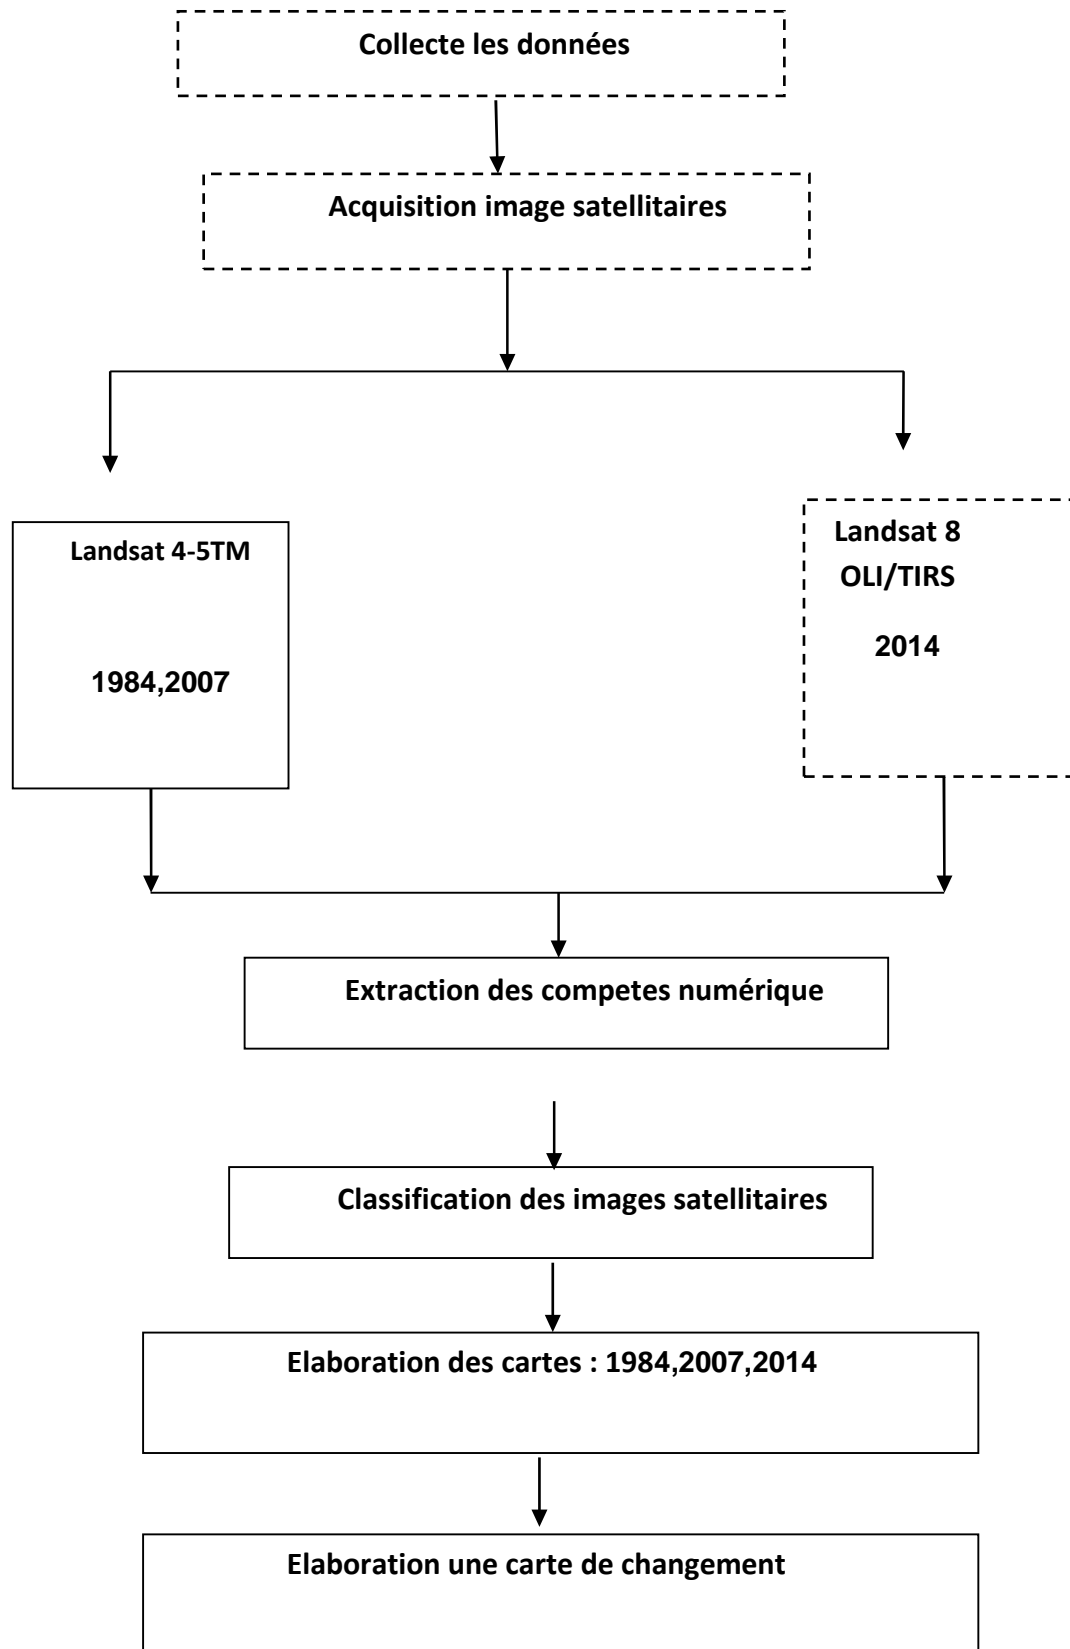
Collecte les données

Acquisition image satellitaires

Landsat 4-5TM

1984,2007

Landsat 8
OLI/TIRS

2014

Extraction des competes numérique

Classification des images satellitaires

Elaboration des cartes : 1984,2007,2014

Elaboration une carte de changement